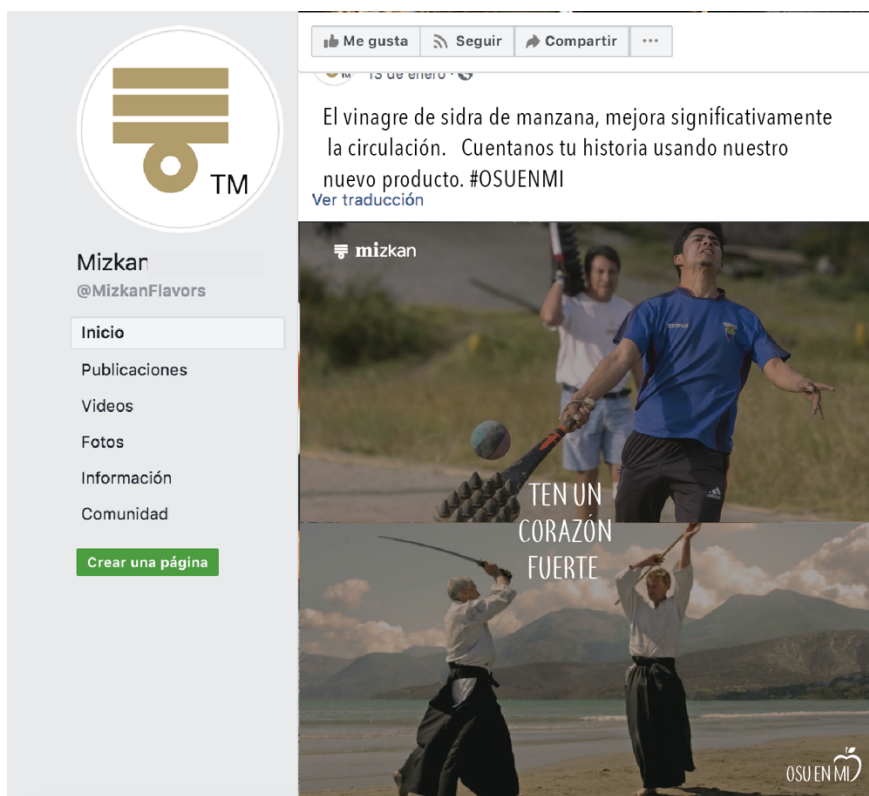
TM

Mizkan
@MizkanFlavors

Inicio
Publicaciones
Videos
Fotos
Información
Comunidad

Crear una página

Me gusta
Seguir
Compartir
···

13 de enero ·

El vinagre de sidra de manzana, mejora significativamente la circulación. Cuentanos tu historia usando nuestro nuevo producto. #OSUENMI
Ver traducción

mizkan

TEN UN CORAZÓN FUERTE

OSU EN MI